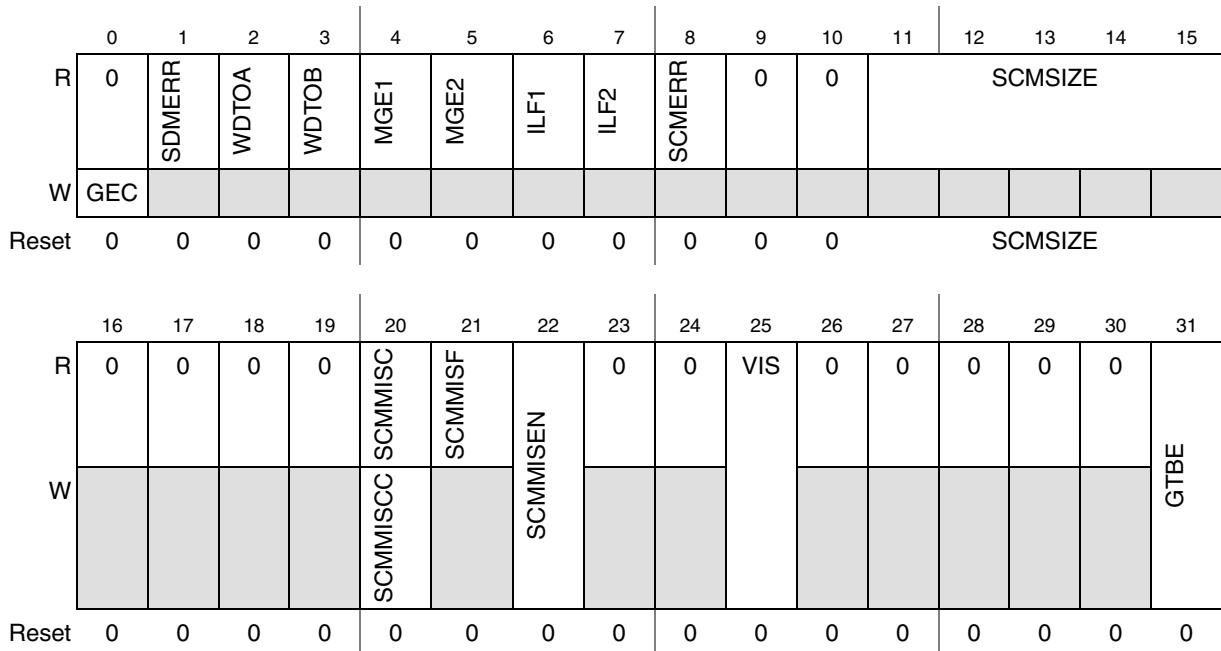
|  | 0 | 1 | 2 | 3 | 4 | 5 | 6 | 7 | 8 | 9 | 10 | 11 | 12 | 13 | 14 | 15 |
|---|---|---|---|---|---|---|---|---|---|---|---|---|---|---|---|---|
| R | 0 | SDMERR | WDTOA | WDTOB | MGE1 | MGE2 | ILF1 | ILF2 | SCMERR | 0 | 0 | SCMSIZE | | | | |
| W | GEC | | | | | | | | | | | | | | | |
| Reset | 0 | 0 | 0 | 0 | 0 | 0 | 0 | 0 | 0 | 0 | 0 | SCMSIZE | | | | |

|  | 16 | 17 | 18 | 19 | 20 | 21 | 22 | 23 | 24 | 25 | 26 | 27 | 28 | 29 | 30 | 31 |
|---|---|---|---|---|---|---|---|---|---|---|---|---|---|---|---|---|
| R | 0 | 0 | 0 | 0 | SCMMISC | SCMMISF | SCMMISEN | 0 | 0 | VIS | 0 | 0 | 0 | 0 | 0 | GTBE |
| W | | | | | SCMMISCC | | | | | | | | | | | |
| Reset | 0 | 0 | 0 | 0 | 0 | 0 | 0 | 0 | 0 | 0 | 0 | 0 | 0 | 0 | 0 | 0 |